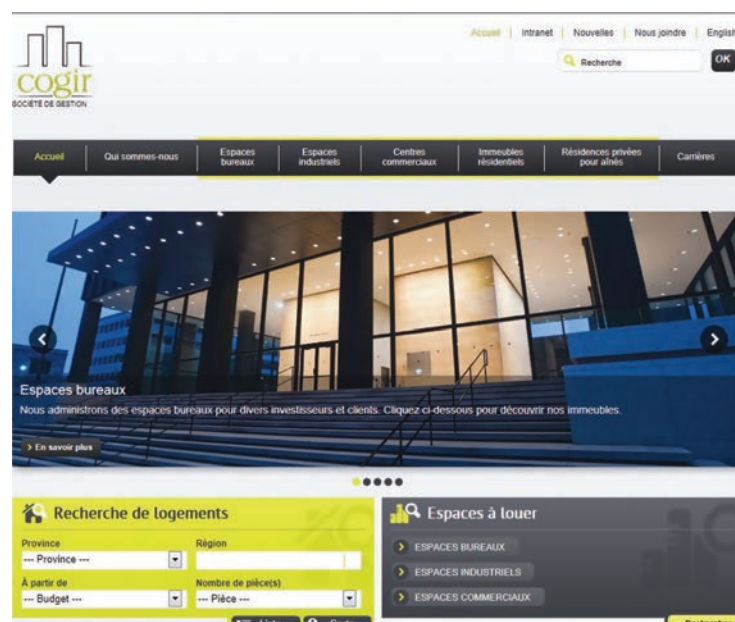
cogir
SOCIÉTÉ DE GESTION

Accueil | Intranet | Nouvelles | Nous joindre | English

Recherche
OK

Accueil
Qui sommes-nous
Espaces bureaux
Espaces industriels
Centres commerciaux
Immeubles résidentiels
Résidences privées pour aînés
Carrières

Espaces bureaux
Nous administrons des espaces bureaux pour divers investisseurs et clients. Cliquez ci-dessous pour découvrir nos immeubles.

> En savoir plus

Recherche de logements
Province
--- Province ---
Région
À partir de
--- Budget ---
Nombre de pièce(s)
--- Pièce ---

Espaces à louer
> ESPACES BUREAUX
> ESPACES INDUSTRIELS
> ESPACES COMMERCIAUX